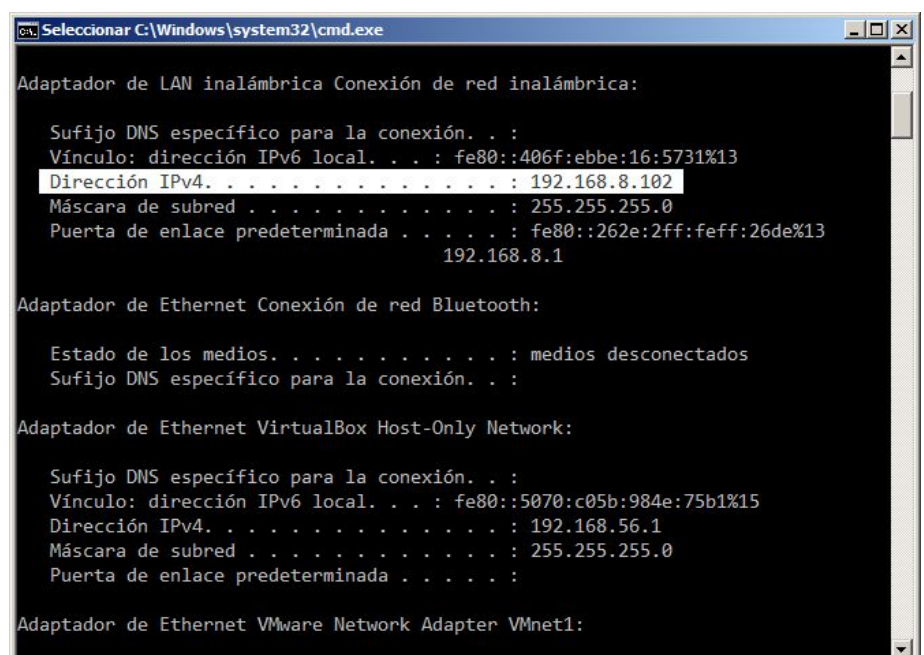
Seleccionar C:\Windows\system32\cmd.exe

Adaptador de LAN inalámbrica Conexión de red inalámbrica:

Sufijo DNS específico para la conexión. . :
Vínculo: dirección IPv6 local. . . : fe80::406f:ebbe:16:5731%13
Dirección IPv4. . . . . . . . . . . . . . : 192.168.8.102
Máscara de subred . . . . . . . . . . . . : 255.255.255.0
Puerta de enlace predeterminada . . . . . : fe80::262e:2ff:feff:26de%13
192.168.8.1

Adaptador de Ethernet Conexión de red Bluetooth:

Estado de los medios. . . . . . . . . . . : medios desconectados
Sufijo DNS específico para la conexión. . :

Adaptador de Ethernet VirtualBox Host-Only Network:

Sufijo DNS específico para la conexión. . :
Vínculo: dirección IPv6 local. . . : fe80::5070:c05b:984e:75b1%15
Dirección IPv4. . . . . . . . . . . . . . : 192.168.56.1
Máscara de subred . . . . . . . . . . . . : 255.255.255.0
Puerta de enlace predeterminada . . . . . :

Adaptador de Ethernet VMware Network Adapter VMnet1: